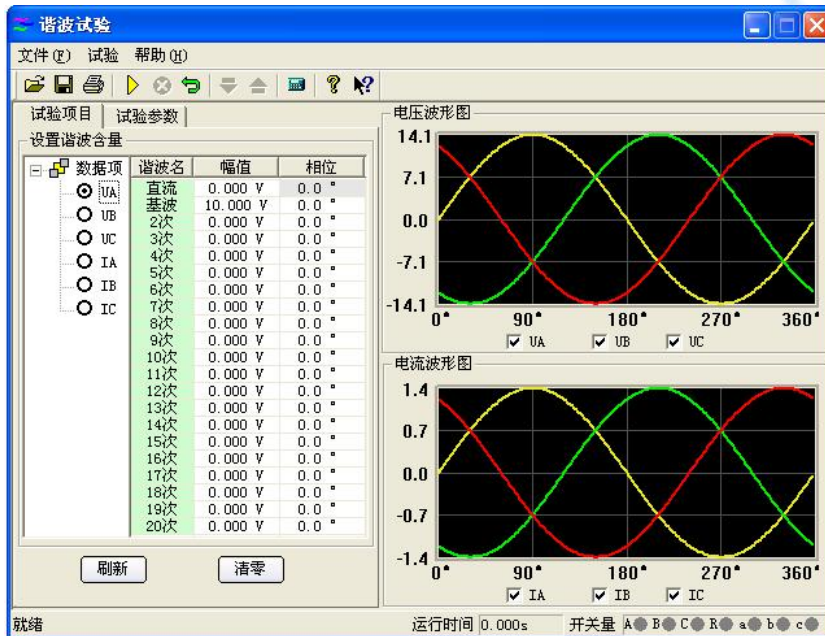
谐波试验

文件(F) 试验 帮助(H)

试验项目 试验参数

设置谐波含量

数据项
UA
UB
UC
IA
IB
IC

| 谐波名 | 幅值 | 相位 |
|---|---|---|
| 直流 | 0.000 V | 0.0 ° |
| 基波 | 10.000 V | 0.0 ° |
| 2次 | 0.000 V | 0.0 ° |
| 3次 | 0.000 V | 0.0 ° |
| 4次 | 0.000 V | 0.0 ° |
| 5次 | 0.000 V | 0.0 ° |
| 6次 | 0.000 V | 0.0 ° |
| 7次 | 0.000 V | 0.0 ° |
| 8次 | 0.000 V | 0.0 ° |
| 9次 | 0.000 V | 0.0 ° |
| 10次 | 0.000 V | 0.0 ° |
| 11次 | 0.000 V | 0.0 ° |
| 12次 | 0.000 V | 0.0 ° |
| 13次 | 0.000 V | 0.0 ° |
| 14次 | 0.000 V | 0.0 ° |
| 15次 | 0.000 V | 0.0 ° |
| 16次 | 0.000 V | 0.0 ° |
| 17次 | 0.000 V | 0.0 ° |
| 18次 | 0.000 V | 0.0 ° |
| 19次 | 0.000 V | 0.0 ° |
| 20次 | 0.000 V | 0.0 ° |

刷新 清零

电压波形图
14.1
7.1
0.0
-7.1
-14.1
0° 90° 180° 270° 360°
UA UB UC

电流波形图
1.4
0.7
0.0
-0.7
-1.4
0° 90° 180° 270° 360°
IA IB IC

就绪 运行时间 0.000s 开关量 A B C R a b c